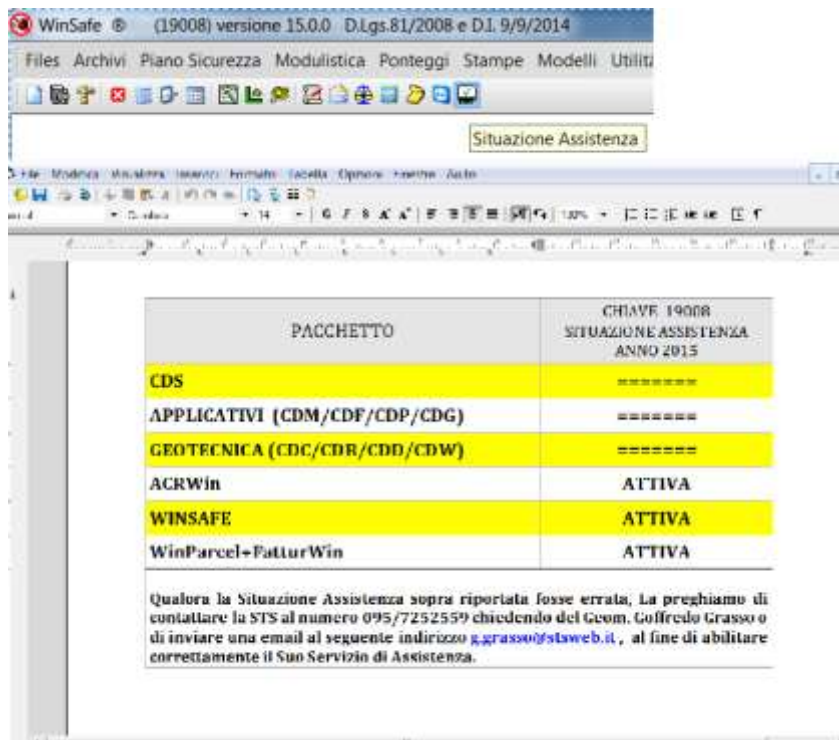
WinSafe ® (19008) versione 15.0.0 D.Lgs.81/2008 e D.I. 9/9/2014

Files Archivi Piano Sicurezza Modulistica Ponteggi Stampe Modelli Utilit

Situazione Assistenza

File Modifica Visualizza Inserisci Formato Tabella Opzioni Finestra Aiuto

| PACCHETTO | CHIAVE 19008 SITUAZIONE ASSISTENZA ANNO 2015 |
|---|---|
| CDS | ======= |
| APPLICATIVI (CDM/CDF/CDP/CDG) | ======= |
| GEOTECNICA (CDC/CDR/CDD/CDW) | ======= |
| ACRWin | ATTIVA |
| WINSAFE | ATTIVA |
| WinParcel+FatturWin | ATTIVA |

Qualora la Situazione Assistenza sopra riportata fosse errata, La preghiamo di contattare la STS al numero 095/7252559 chiedendo del Geom. Goffredo Grasso o di inviare una email al seguente indirizzo g.grasso@stsweb.it , al fine di abilitare correttamente il Suo Servizio di Assistenza.